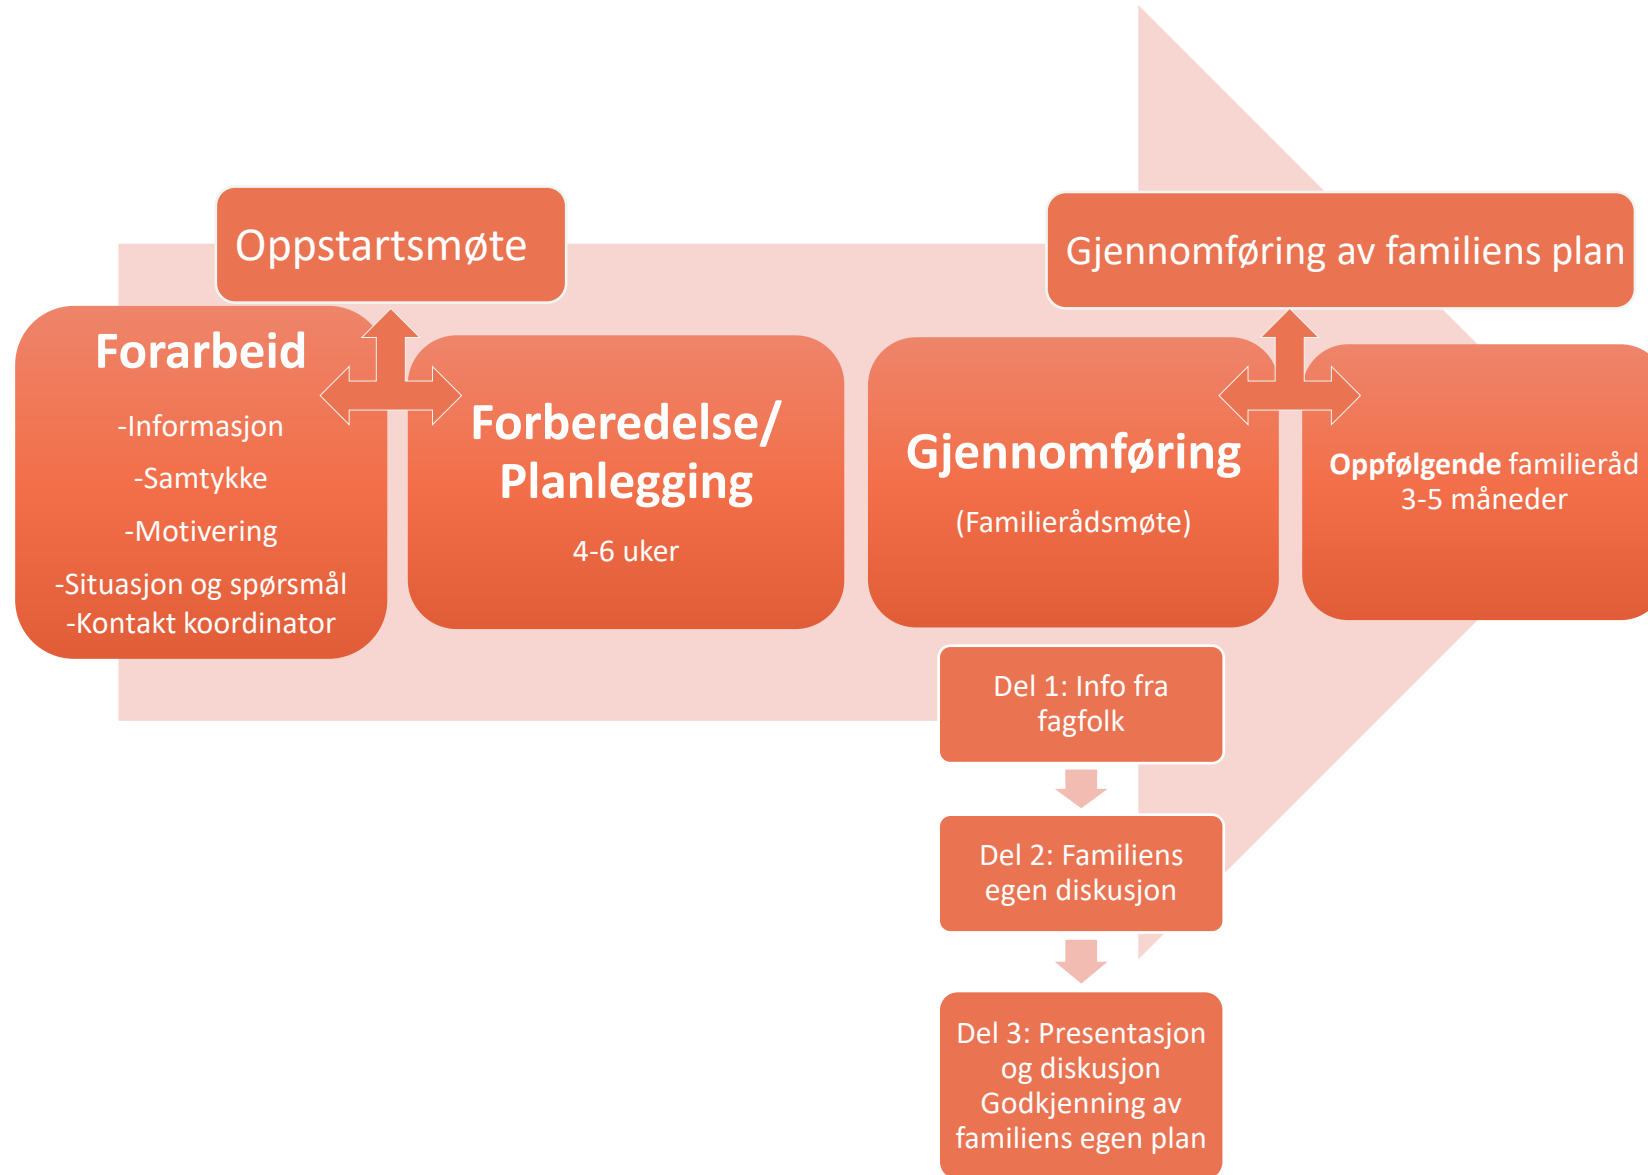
Oppstartsmøte

Gjennomføring av familiens plan

Forarbeid

-Informasjon

-Samtykke

-Motivering

-Situasjon og spørsmål
-Kontakt koordinator

Forberedelse/ Planlegging

4-6 uker

Gjennomføring

(Familierådsmøte)

Oppfølgende familieråd
3-5 måneder

Del 1: Info fra fagfolk

Del 2: Familiens egen diskusjon

Del 3: Presentasjon og diskusjon Godkjenning av familiens egen plan